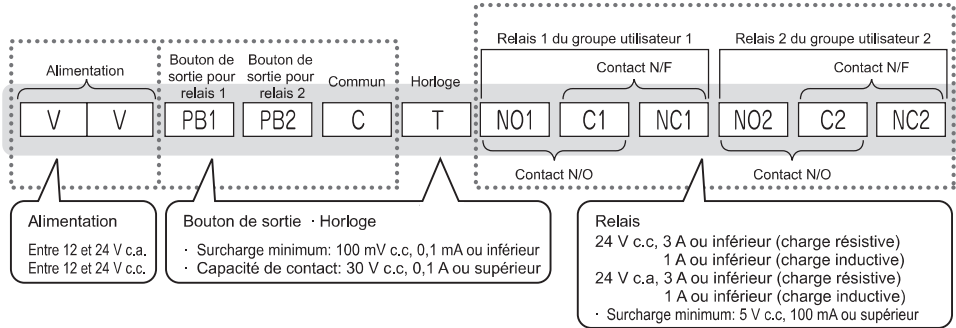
Alimentation

Bouton de sortie pour relais 1

Bouton de sortie pour relais 2

Commun

Horloge

Relais 1 du groupe utilisateur 1

Contact N/F

Relais 2 du groupe utilisateur 2

Contact N/F

V | V | PB1 | PB2 | C | T | NO1 | C1 | NC1 | NO2 | C2 | NC2

Contact N/O

Contact N/O

Alimentation

Entre 12 et 24 V c.a.
Entre 12 et 24 V c.c.

Bouton de sortie · Horloge

· Surcharge minimum: 100 mV c.c, 0,1 mA ou inférieur
· Capacité de contact: 30 V c.c, 0,1 A ou supérieur

Relais
24 V c.c, 3 A ou inférieur (charge résistive)
1 A ou inférieur (charge inductive)
24 V c.a, 3 A ou inférieur (charge résistive)
1 A ou inférieur (charge inductive)
· Surcharge minimum: 5 V c.c, 100 mA ou supérieur